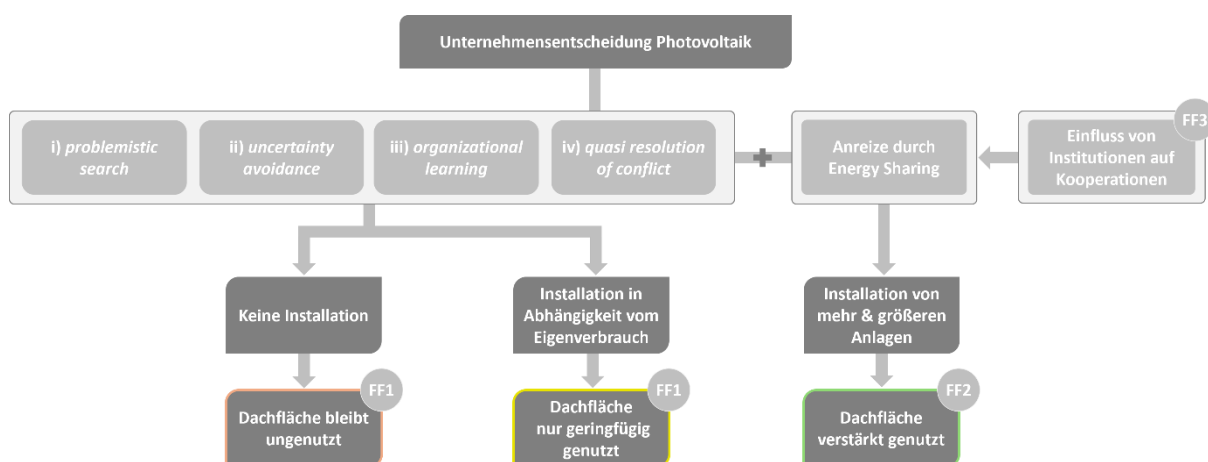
Unternehmensentscheidung Photovoltaik

i) *problemistic search*

ii) *uncertainty avoidance*

iii) *organizational learning*

iv) *quasi resolution of conflict*

+

Anreize durch Energy Sharing

FF3

Einfluss von Institutionen auf Kooperationen

Keine Installation

FF1

Dachfläche bleibt ungenutzt

Installation in Abhängigkeit vom Eigenverbrauch

FF1

Dachfläche nur geringfügig genutzt

Installation von mehr & größeren Anlagen

FF2

Dachfläche verstärkt genutzt